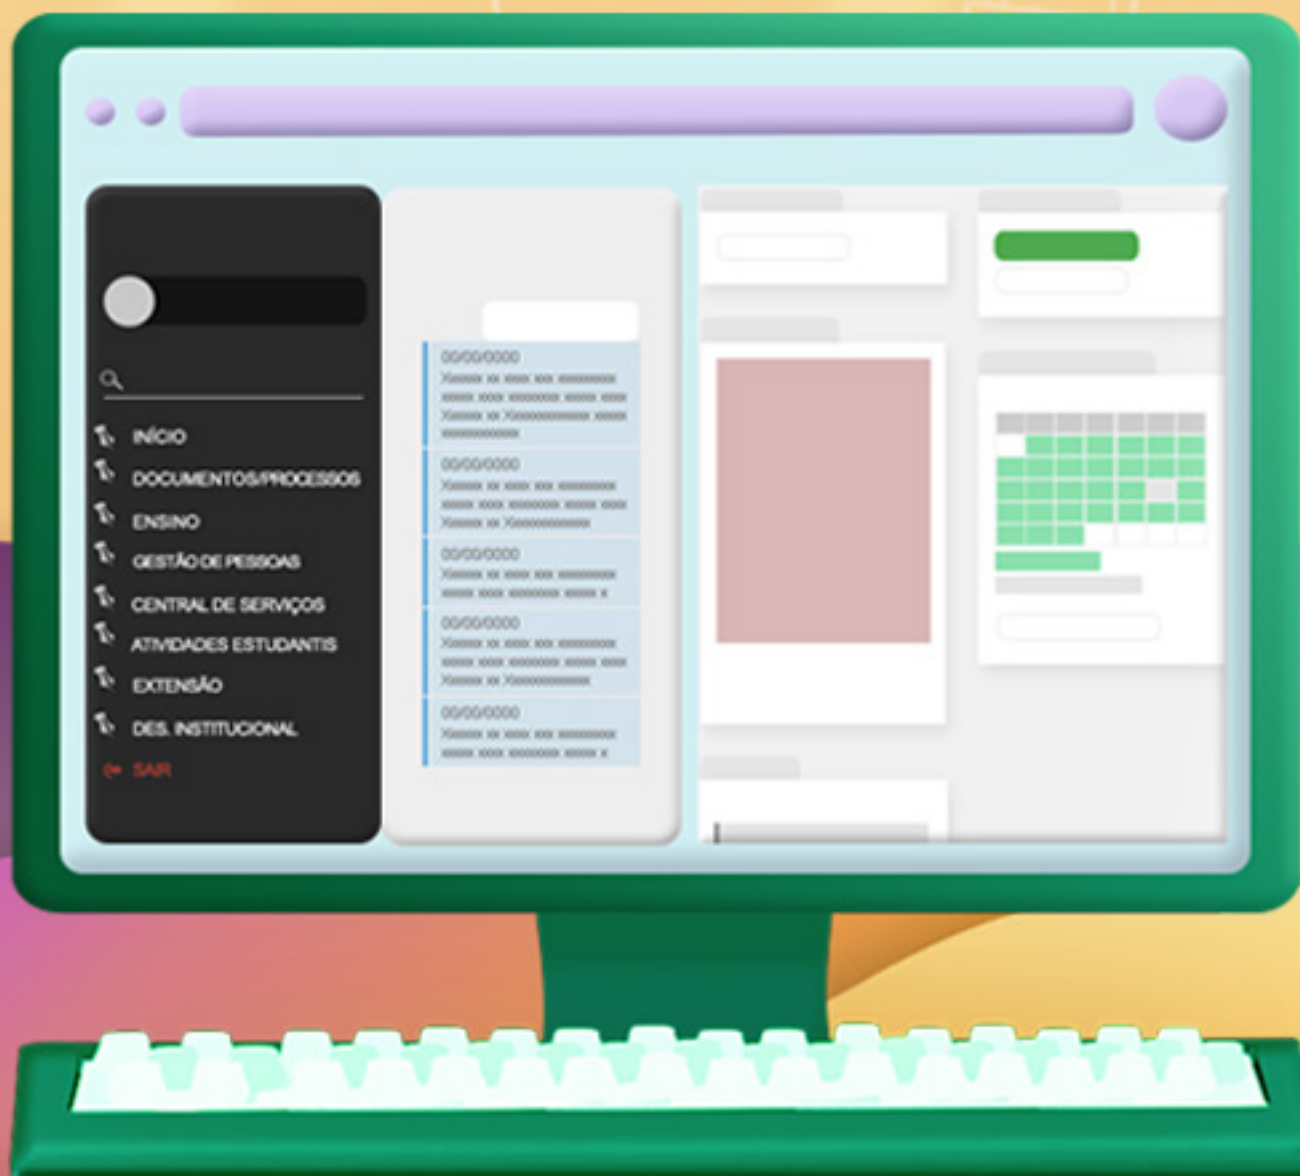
INÍCIO
DOCUMENTOS/PROCESSOS
ENSINO
GESTÃO DE PESSOAS
CENTRAL DE SERVIÇOS
ATIVIDADES ESTUDANTIS
EXTENSÃO
DES. INSTITUCIONAL
SAIR

00/00/0000
Xxxxxx xx xxxx xxx xxxxxxxxxx xxxxxx xxxx xxxxxxxxx xxxxx xxxx Xxxxxx xx Xxxxxxxxxxxxx xxxxx xxxxxxxxxxxxx

00/00/0000
Xxxxxx xx xxxx xxx xxxxxxxxxx xxxxxx xxxx xxxxxxxxx xxxxx xxxx Xxxxxx xx Xxxxxxxxxxxxx

00/00/0000
Xxxxxx xx xxxx xxx xxxxxxxxxx xxxxxx xxxx xxxxxxxxx xxxxx x

00/00/0000
Xxxxxx xx xxxx xxx xxxxxxxxxx xxxxxx xxxx xxxxxxxxx xxxxx xxxx Xxxxxx xx Xxxxxxxxxxxxx

00/00/0000
Xxxxxx xx xxxx xxx xxxxxxxxxx xxxxxx xxxx xxxxxxxxx xxxxx x